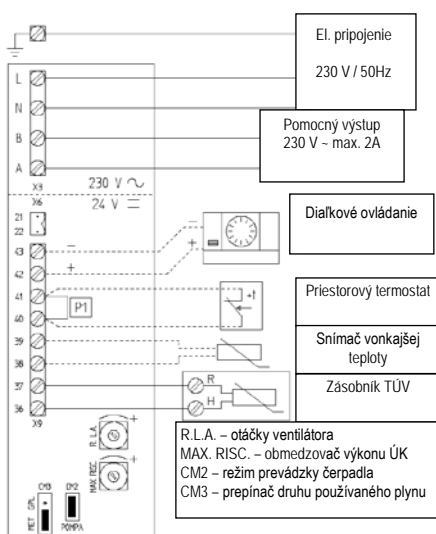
El. pripojenie

230 V / 50Hz

L
N
B
A
X9

Pomocný výstup
230 V ~ max. 2A

X6
230 V ∿
24 V ⎓

21
22

Diaľkové ovládanie

43
42
–
+
–
+

41
40
P1

Priestorový termostat

39
38

Snímač vonkajšej teploty

37
36
X9
R
H

Zásobník TÚV

R.L.A.
MAX RISC.
CM3
CM2
MET
GPL
POMPA

R.L.A. – otáčky ventilátora
MAX. RISC. – obmedzovač výkonu ÚK
CM2 – režim prevádzky čerpadla
CM3 – prepínač druhu používaného plynu